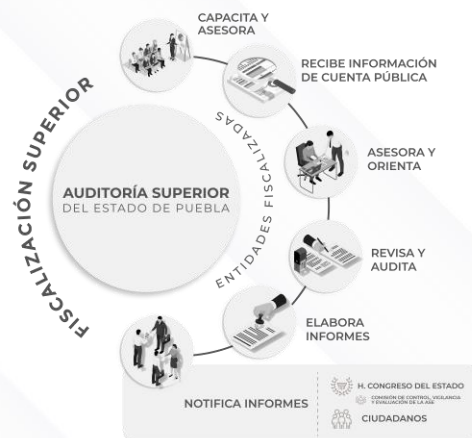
FISCALIZACIÓN SUPERIOR

AUDITORÍA SUPERIOR
DEL ESTADO DE PUEBLA

ENTIDADES FISCALIZADAS

CAPACITA Y ASESORA

RECIBE INFORMACIÓN DE CUENTA PÚBLICA

ASESORA Y ORIENTA

REVISA Y AUDITA

ELABORA INFORMES

NOTIFICA INFORMES

H. CONGRESO DEL ESTADO
COMISIÓN DE CONTROL, VIGILANCIA Y EVALUACIÓN DE LA ASE

CIUDADANOS